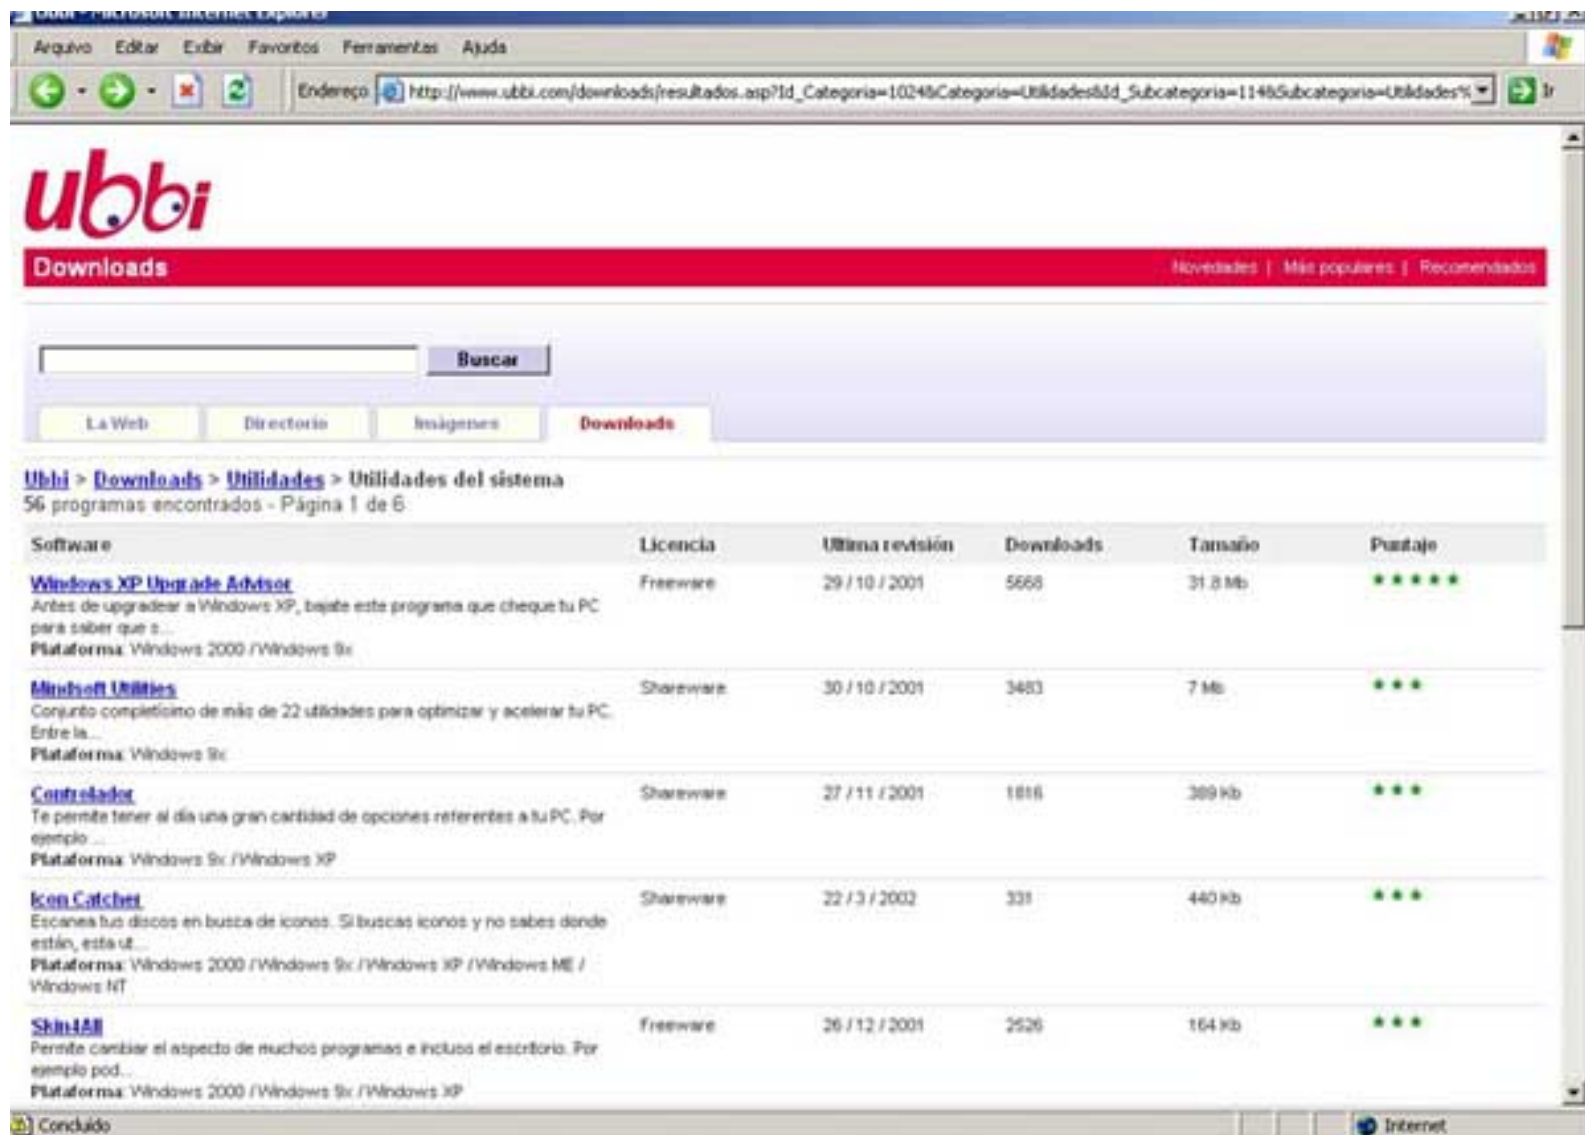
Ubbi - Microsoft Internet Explorer

Arquivo Editar Exibir Favoritos Ferramentas Ajuda

Endereço http://www.ubbi.com/downloads/resultados.asp?Id_Categoria=1024&Categoria=Utilidades&Id_Subcategoria=114&Subcategoria=Utilidades% Ir

ubbi

Downloads

Novedades | Más populares | Recomendados

Buscar

La Web Directorio Imágenes Downloads

Ubbi > Downloads > Utilidades > Utilidades del sistema
56 programas encontrados - Página 1 de 6

| Software | Licencia | Ultima revisión | Downloads | Tamaño | Puntaje |
|---|---|---|---|---|---|
| Windows XP Upgrade Advisor<br>Antes de upgradear a Windows XP, bajate este programa que cheque tu PC para saber que s...<br>Plataforma: Windows 2000 / Windows 9x | Freeware | 29 / 10 / 2001 | 5668 | 31.8 Mb | ★★★★★ |
| Mindsoft Utilities<br>Conjunto completísimo de más de 22 utilidades para optimizar y acelerar tu PC. Entre la...<br>Plataforma: Windows 9x | Shareware | 30 / 10 / 2001 | 3483 | 7 Mb | ★★★ |
| Controlador<br>Te permite tener al día una gran cantidad de opciones referentes a tu PC. Por ejemplo ...<br>Plataforma: Windows 9x / Windows XP | Shareware | 27 / 11 / 2001 | 1816 | 389 Kb | ★★★ |
| Icon Catcher<br>Escanea tus discos en busca de iconos. Si buscas iconos y no sabes donde están, esta ut...<br>Plataforma: Windows 2000 / Windows 9x / Windows XP / Windows ME / Windows NT | Shareware | 22 / 3 / 2002 | 331 | 440 Kb | ★★★ |
| Skin4All<br>Permite cambiar el aspecto de muchos programas e incluso el escritorio. Por ejemplo pod...<br>Plataforma: Windows 2000 / Windows 9x / Windows XP | Freeware | 26 / 12 / 2001 | 2526 | 164 Kb | ★★★ |

Concluído
Internet